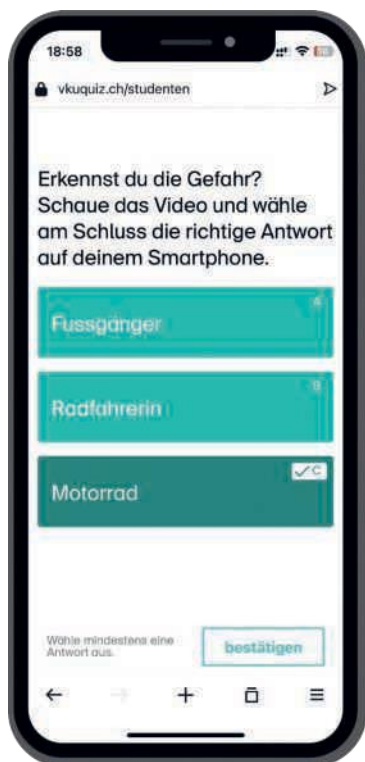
18:58

vkuquiz.ch/studenten

Erkennst du die Gefahr? Schaue das Video und wähle am Schluss die richtige Antwort auf deinem Smartphone.

Fussgänger

A

Radfahrerin

B

Motorrad

C

Wähle mindestens eine Antwort aus.

bestätigen